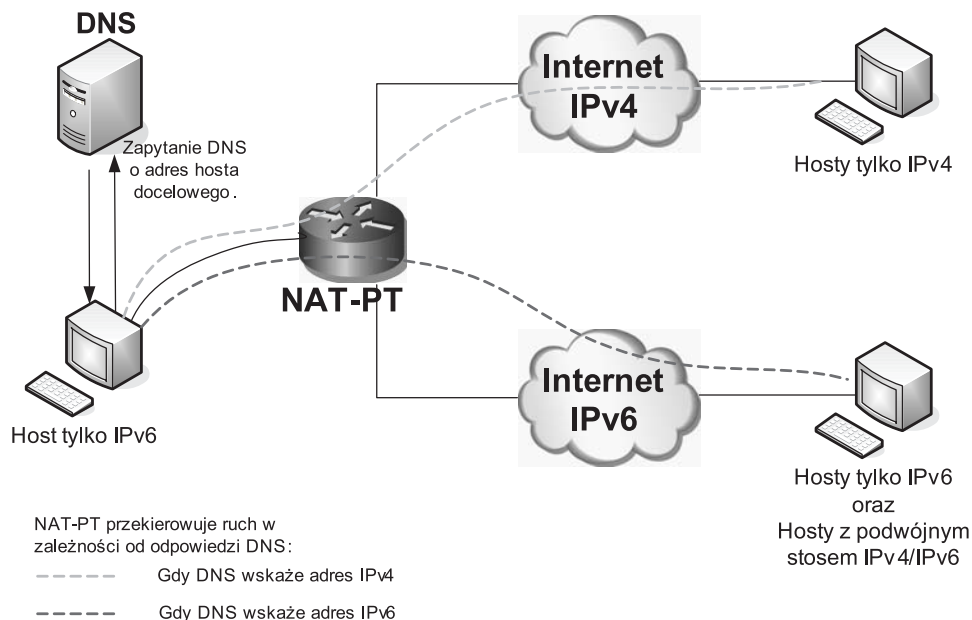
DNS

Zapytanie DNS o adres hosta docelowego.

Internet IPv4

Hosty tylko IPv4

NAT-PT

Internet IPv6

Host tylko IPv6

Hosty tylko IPv6 oraz Hosty z podwójnym stosem IPv4/IPv6

NAT-PT przekierowuje ruch w zależności od odpowiedzi DNS:

Gdy DNS wskaże adres IPv4

Gdy DNS wskaże adres IPv6